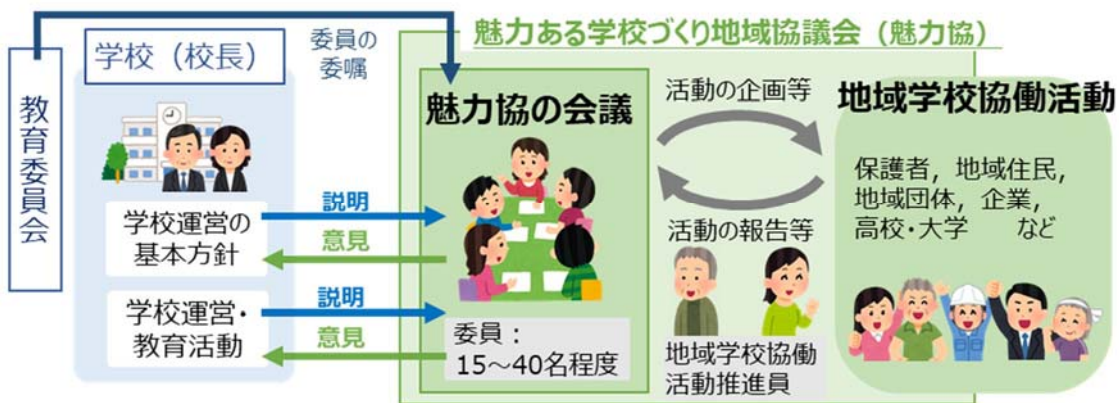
教育委員会

学校（校長）

委員の委嘱

魅力ある学校づくり地域協議会（魅力協）

魅力協の会議

活動の企画等

地域学校協働活動

学校運営の基本方針

説明

意見

学校運営・教育活動

説明

意見

委員：
15～40名程度

活動の報告等

地域学校協働活動推進員

保護者，地域住民，
地域団体，企業，
高校・大学　　など